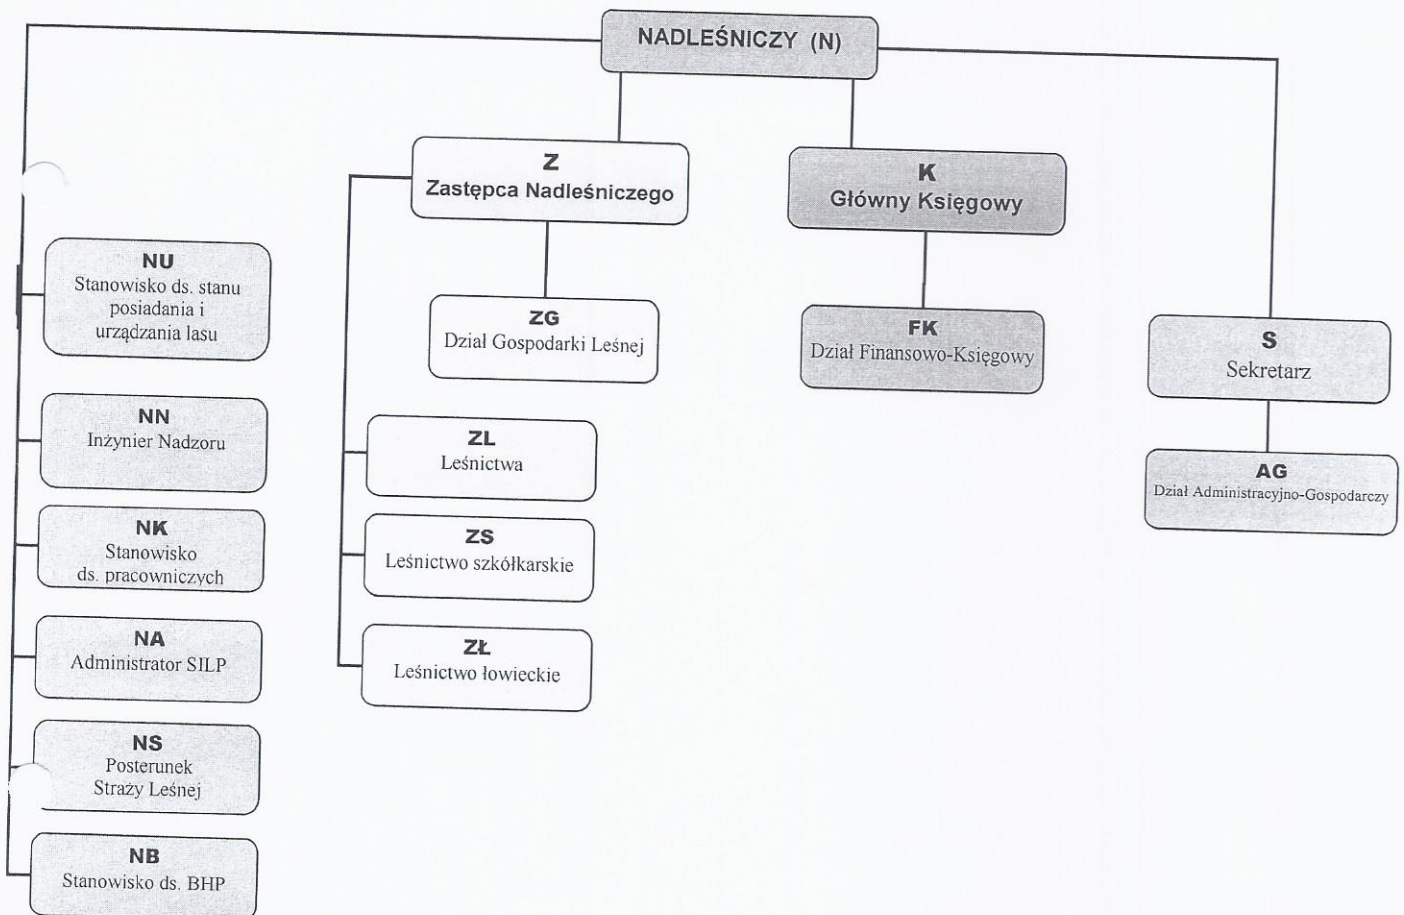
NADLEŚNICZY (N)

Z
Zastępca Nadleśniczego

K
Główny Księgowy

NU
Stanowisko ds. stanu posiadania i urządzania lasu

ZG
Dział Gospodarki Leśnej

FK
Dział Finansowo-Księgowy

S
Sekretarz

NN
Inżynier Nadzoru

ZL
Leśnictwa

AG
Dział Administracyjno-Gospodarczy

NK
Stanowisko ds. pracowniczych

ZS
Leśnictwo szkółkarskie

NA
Administrator SILP

ZŁ
Leśnictwo łowieckie

NS
Posterunek Straży Leśnej

NB
Stanowisko ds. BHP